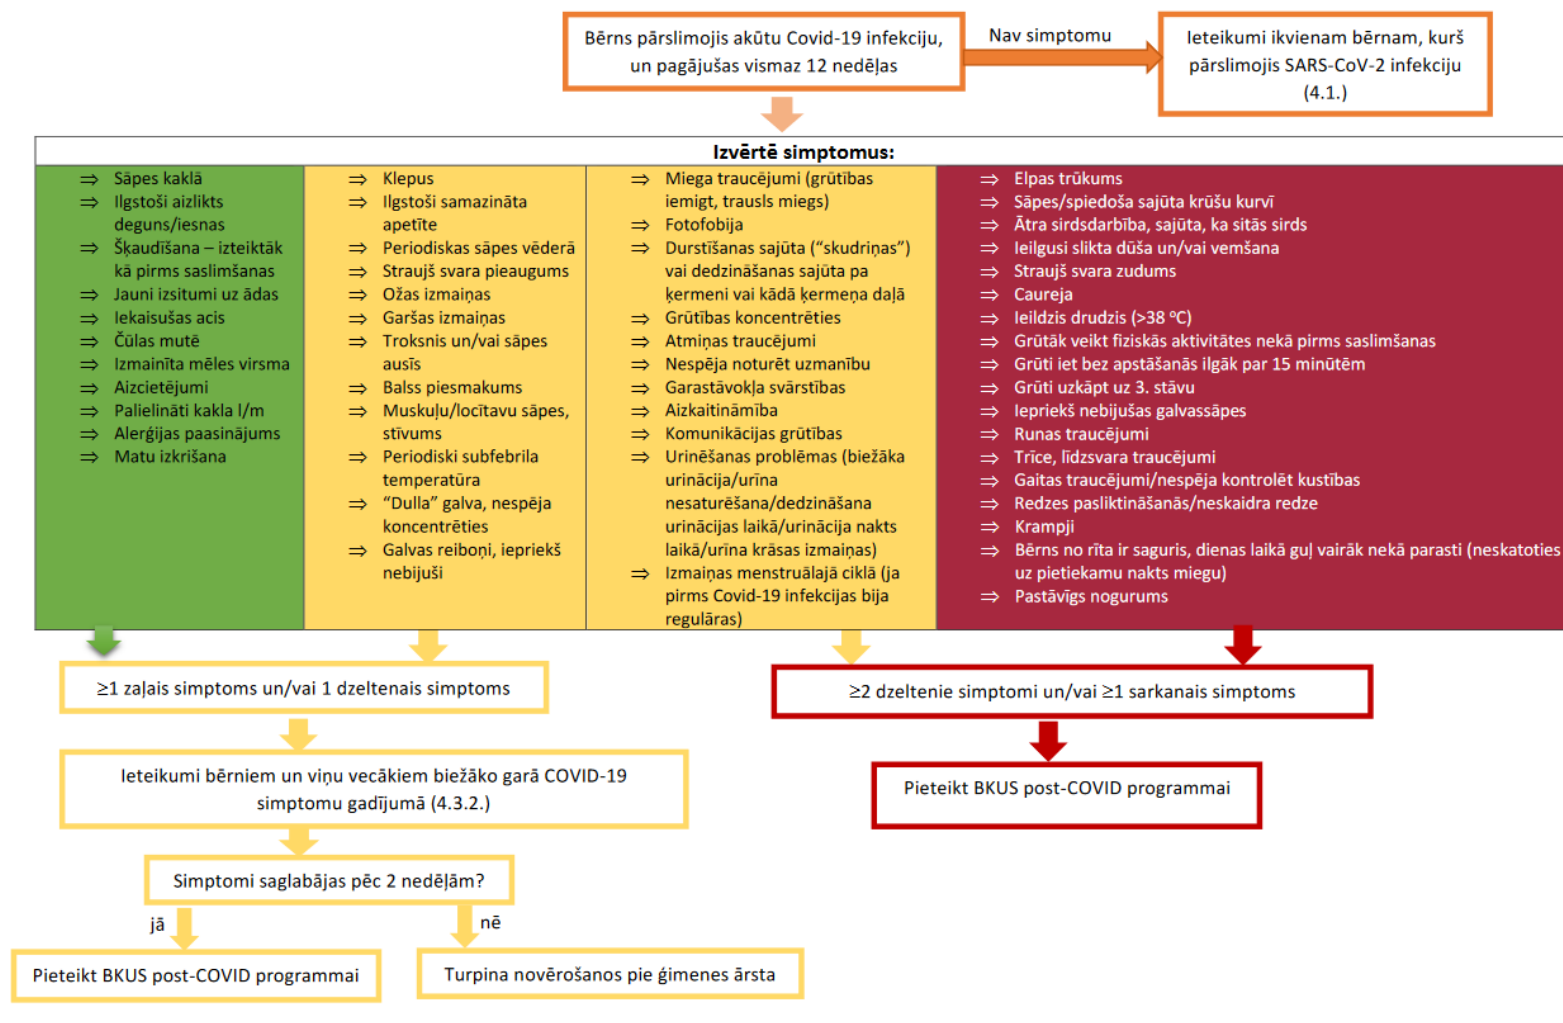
Bērns pārslimojis akūtu Covid-19 infekciju, un pagājušas vismaz 12 nedēļas

Nav simptomu

Ieteikumi ikvienam bērnam, kurš pārslimojis SARS-CoV-2 infekciju (4.1.)

Izvērtē simptomus:

⇒ Sāpes kaklā
⇒ Ilgstoši aizlikts deguns/iesnas
⇒ Šķaudīšana – izteiktāk kā pirms saslimšanas
⇒ Jauni izsitumi uz ādas
⇒ Iekaisušas acis
⇒ Čūlas mutē
⇒ Izmainīta mēles virsma
⇒ Aizcietējumi
⇒ Palielināti kakla l/m
⇒ Alerģijas paasinājums
⇒ Matu izkrišana

⇒ Klepus
⇒ Ilgstoši samazināta apetīte
⇒ Periodiskas sāpes vēderā
⇒ Straujš svara pieaugums
⇒ Ožas izmaiņas
⇒ Garšas izmaiņas
⇒ Troksnis un/vai sāpes ausīs
⇒ Balss piesmakums
⇒ Muskuļu/locītavu sāpes, stīvums
⇒ Periodiski subfebrila temperatūra
⇒ "Dulla" galva, nespēja koncentrēties
⇒ Galvas reiboņi, iepriekš nebijuši

⇒ Miega traucējumi (grūtības iemigt, trausls miegs)
⇒ Fotofobija
⇒ Durstīšanas sajūta ("skudriņas") vai dedzināšanas sajūta pa ķermeni vai kādā ķermeņa daļā
⇒ Grūtības koncentrēties
⇒ Atmiņas traucējumi
⇒ Nespēja noturēt uzmanību
⇒ Garastāvokļa svārstības
⇒ Aizkaitināmība
⇒ Komunikācijas grūtības
⇒ Urinēšanas problēmas (biežāka urinācija/urīna nesaturēšana/dedzināšana urinācijas laikā/urinācija nakts laikā/urīna krāsas izmaiņas)
⇒ Izmaiņas menstruālajā ciklā (ja pirms Covid-19 infekcijas bija regulāras)

⇒ Elpas trūkums
⇒ Sāpes/spiedoša sajūta krūšu kurvī
⇒ Ātra sirdsdarbība, sajūta, ka sitās sirds
⇒ Ieilgusi slikta dūša un/vai vemšana
⇒ Straujš svara zudums
⇒ Caureja
⇒ Ieildzis drudzis (>38 ºC)
⇒ Grūtāk veikt fiziskās aktivitātes nekā pirms saslimšanas
⇒ Grūti iet bez apstāšanās ilgāk par 15 minūtēm
⇒ Grūti uzkāpt uz 3. stāvu
⇒ Iepriekš nebijušas galvassāpes
⇒ Runas traucējumi
⇒ Trīce, līdzsvara traucējumi
⇒ Gaitas traucējumi/nespēja kontrolēt kustības
⇒ Redzes pasliktināšanās/neskaidra redze
⇒ Krampji
⇒ Bērns no rīta ir saguris, dienas laikā guļ vairāk nekā parasti (neskatoties uz pietiekamu nakts miegu)
⇒ Pastāvīgs nogurums

≥1 zaļais simptoms un/vai 1 dzeltenais simptoms

≥2 dzeltenie simptomi un/vai ≥1 sarkanais simptoms

Ieteikumi bērniem un viņu vecākiem biežāko garā COVID-19 simptomu gadījumā (4.3.2.)

Pieteikt BKUS post-COVID programmai

Simptomi saglabājas pēc 2 nedēļām?

jā

nē

Pieteikt BKUS post-COVID programmai

Turpina novērošanos pie ģimenes ārsta